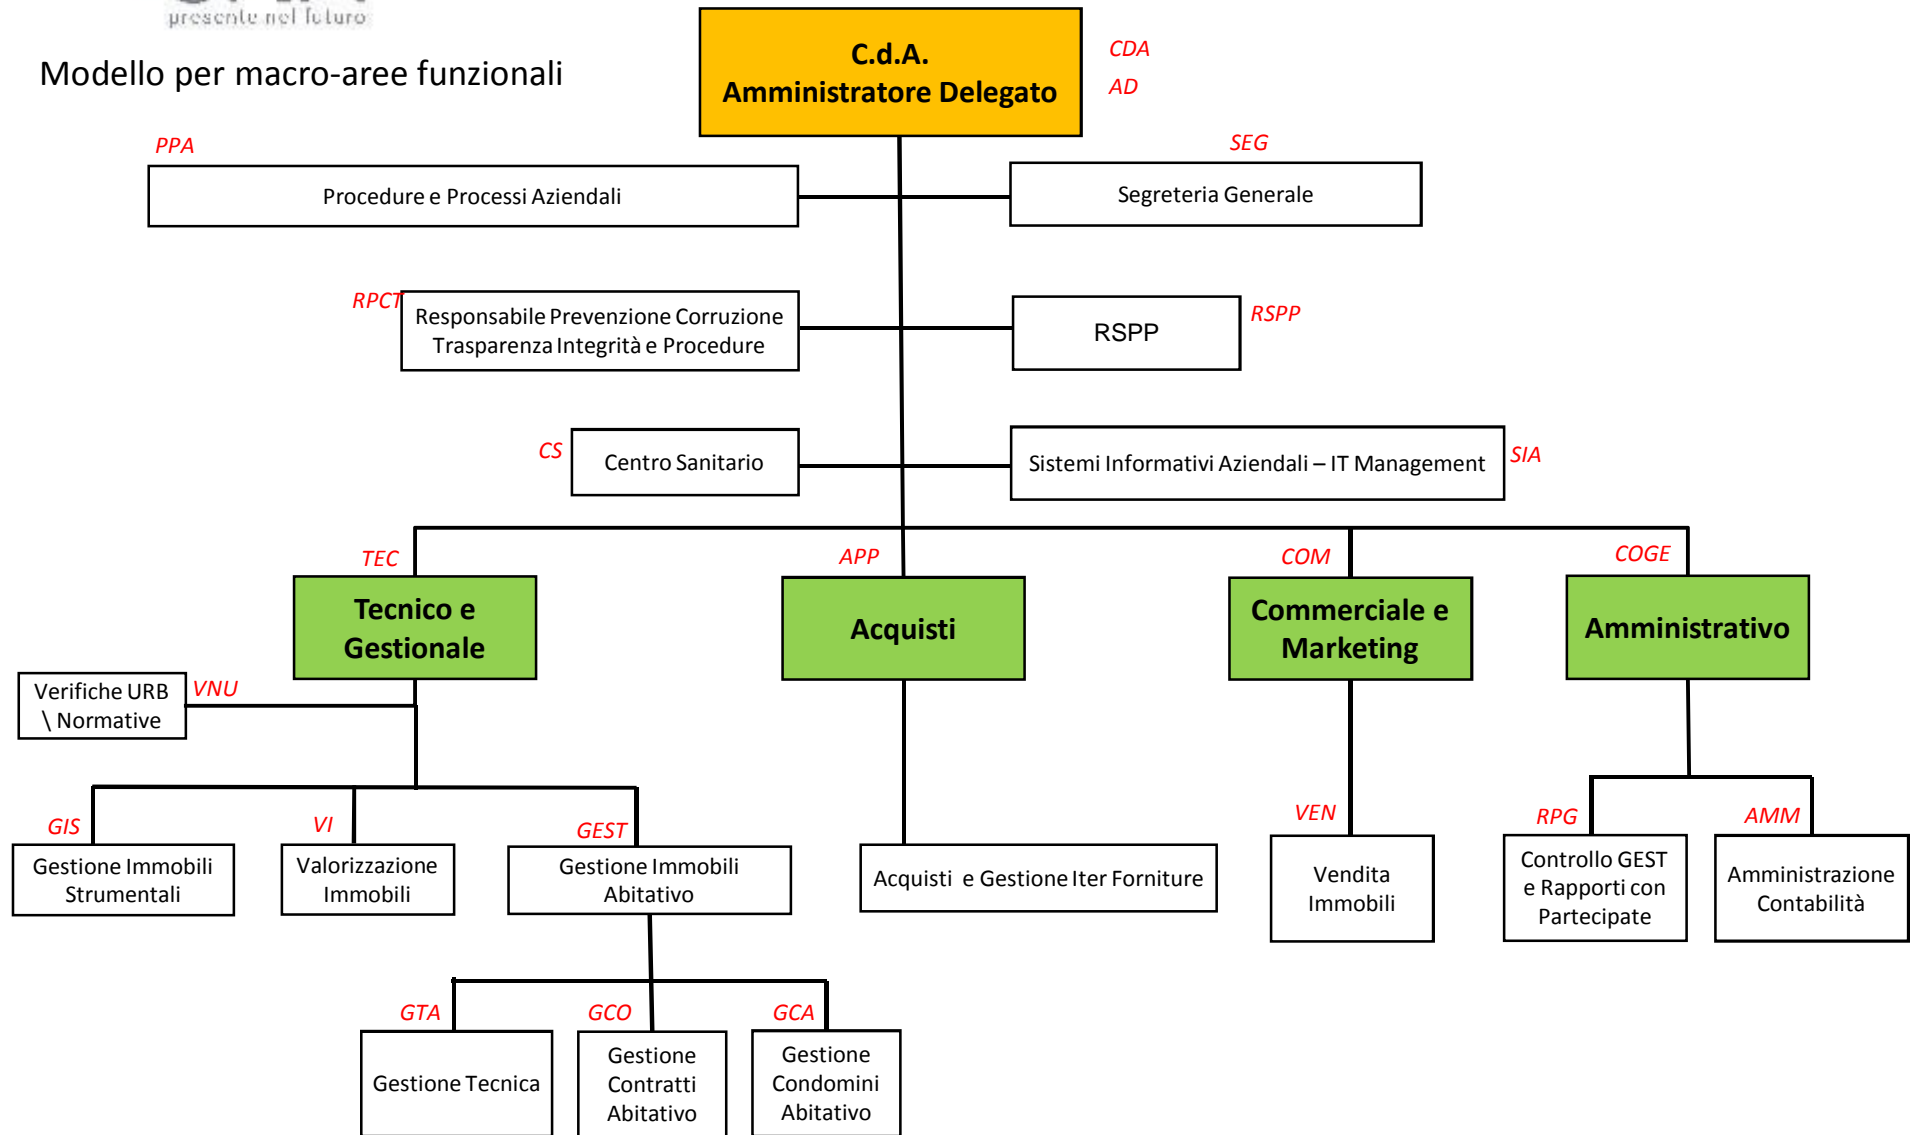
presente nel futuro

Modello per macro-aree funzionali

C.d.A.
Amministratore Delegato

CDA
AD

PPA
Procedure e Processi Aziendali

SEG
Segreteria Generale

RPCT
Responsabile Prevenzione Corruzione Trasparenza Integrità e Procedure

RSPP
RSPP

CS
Centro Sanitario

Sistemi Informativi Aziendali – IT Management
SIA

TEC
Tecnico e Gestionale

APP
Acquisti

COM
Commerciale e Marketing

COGE
Amministrativo

Verifiche URB \ Normative
VNU

GIS
Gestione Immobili Strumentali

VI
Valorizzazione Immobili

GEST
Gestione Immobili Abitativo

Acquisti e Gestione Iter Forniture

VEN
Vendita Immobili

RPG
Controllo GEST e Rapporti con Partecipate

AMM
Amministrazione Contabilità

GTA
Gestione Tecnica

GCO
Gestione Contratti Abitativo

GCA
Gestione Condomini Abitativo